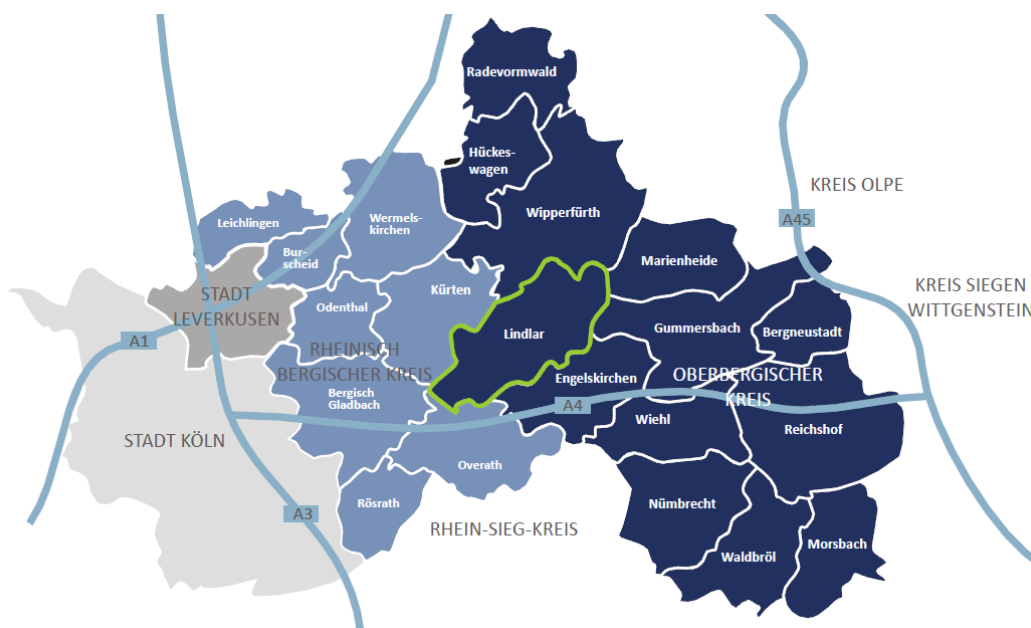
Radevormwald

Hückeswagen

Wipperfürth

KREIS OLPE

A45

Leichlingen

Wermelskirchen

Burscheid

Marienheide

KREIS SIEGEN WITTGENSTEIN

STADT LEVERKUSEN

Odenthal

Kürten

Gummersbach

Bergneustadt

A1

Lindlar

RHEINISCH BERGISCHER KREIS

Engelskirchen

OBERBERGISCHER KREIS

Bergisch Gladbach

A4

Wiehl

Reichshof

STADT KÖLN

Overath

Nümbrecht

A3

Rösrath

RHEIN-SIEG-KREIS

Waldbröl

Morsbach